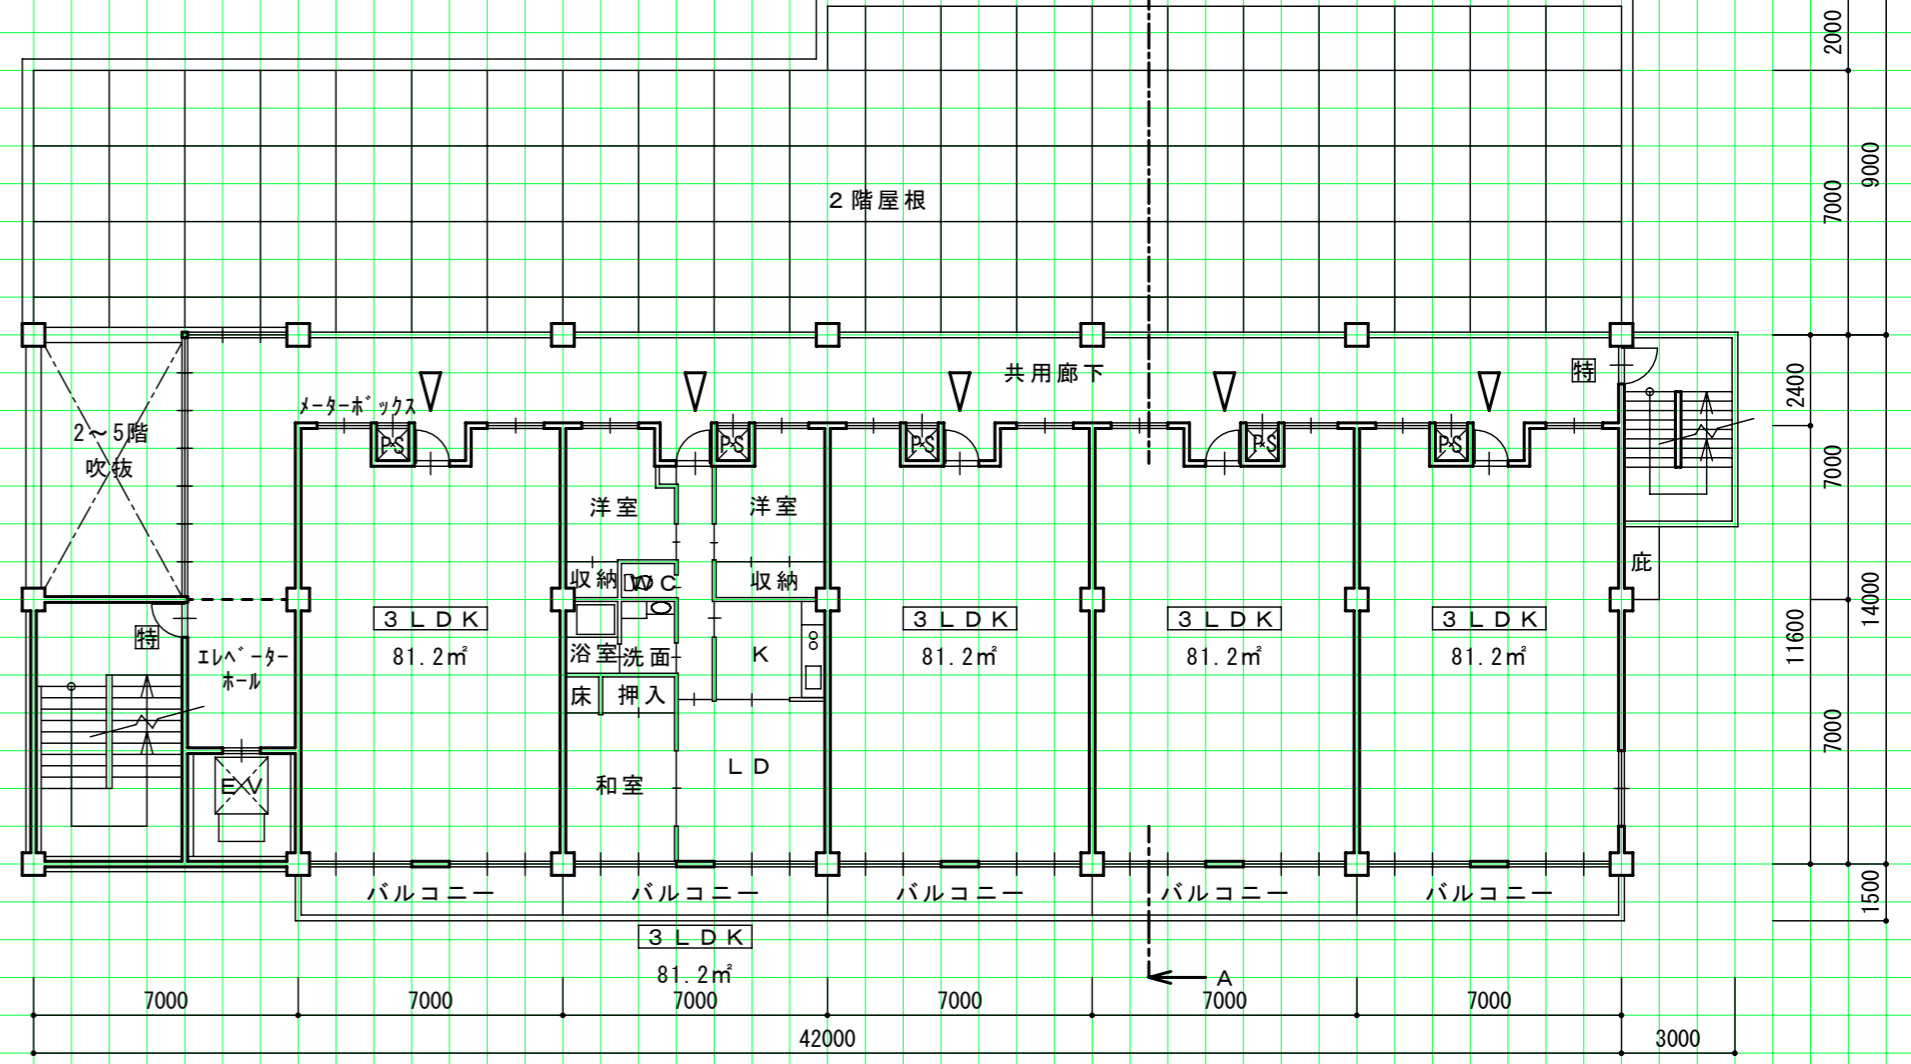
2階屋根

2000
9000
7000

共用廊下
特
メーターボックス
PS PS PS PS PS
2~5階
吹抜
洋室 洋室
収納 WC 収納
3LDK
81.2㎡
浴室 洗面 K
床 押入
特
エレベーター
ホール
和室 LD
EV
3LDK
81.2㎡
3LDK
81.2㎡
3LDK
81.2㎡
庇

2400
7000
14000
11600
7000
1500

バルコニー バルコニー バルコニー バルコニー バルコニー
3LDK
81.2㎡
A
7000 7000 7000 7000 7000 7000
42000 3000